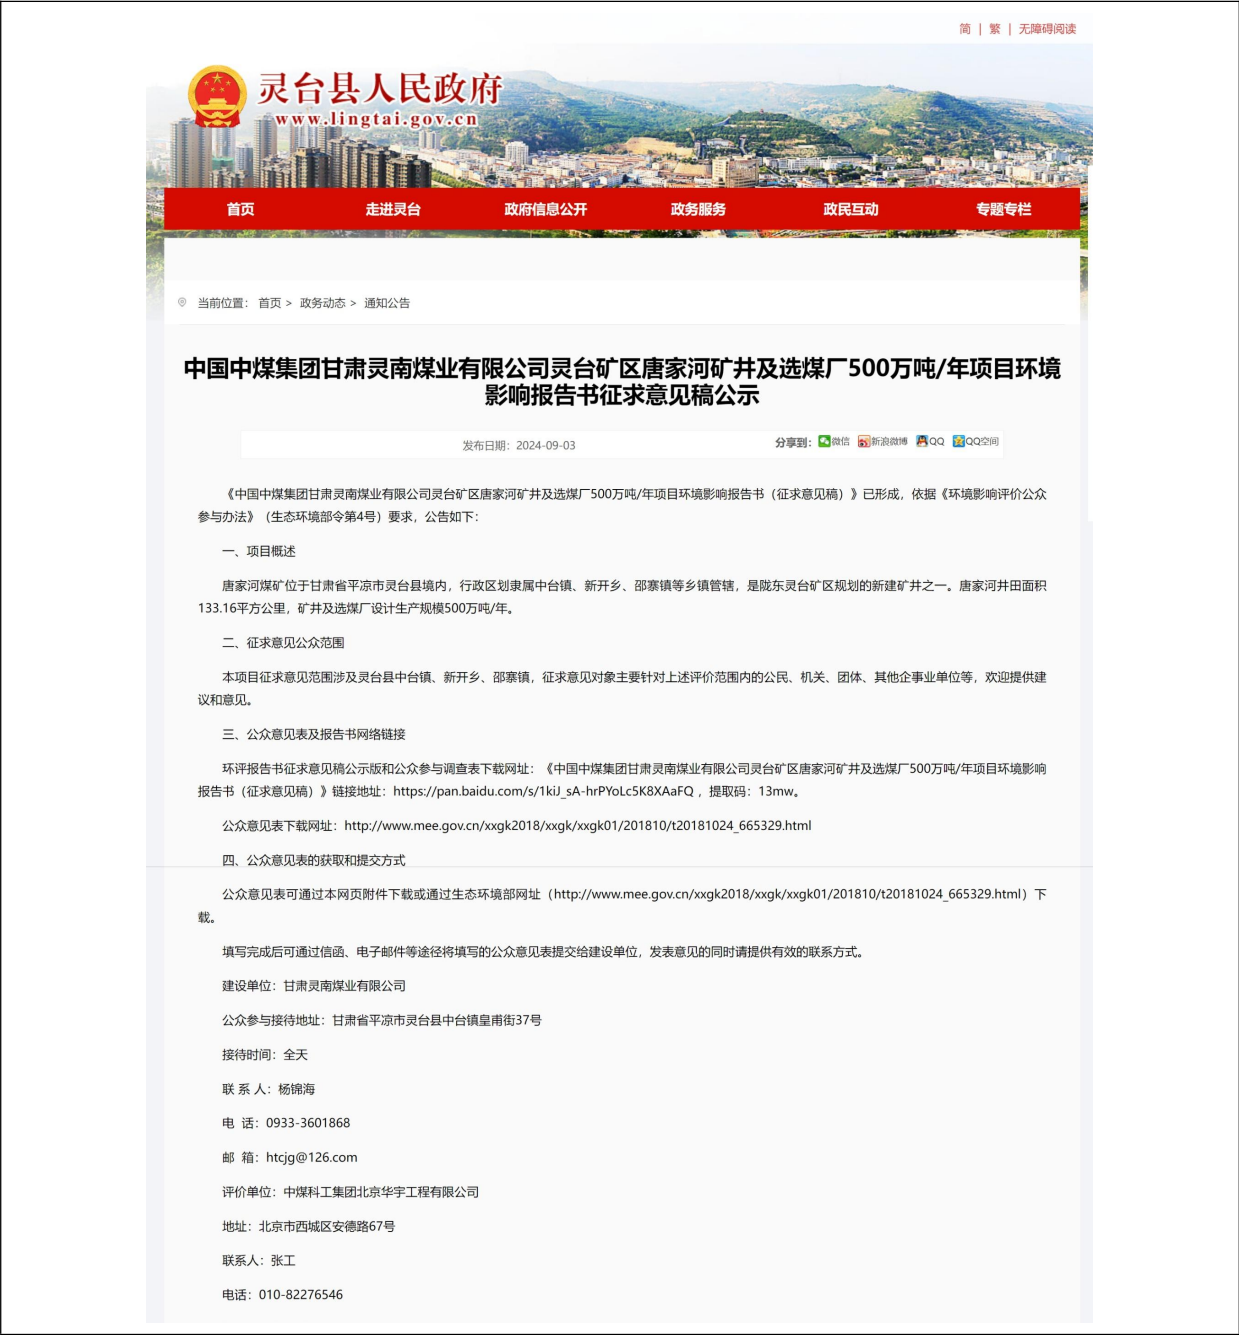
简 | 繁 | 无障碍阅读

灵台县人民政府
www.lingtai.gov.cn

首页 走进灵台 政府信息公开 政务服务 政民互动 专题专栏

当前位置： 首页 > 政务动态 > 通知公告

中国中煤集团甘肃灵南煤业有限公司灵台矿区唐家河矿井及选煤厂500万吨/年项目环境影响报告书征求意见稿公示

发布日期：2024-09-03 分享到： 微信 新浪微博 QQ QQ空间

《中国中煤集团甘肃灵南煤业有限公司灵台矿区唐家河矿井及选煤厂500万吨/年项目环境影响报告书（征求意见稿）》已形成，依据《环境影响评价公众参与办法》（生态环境部令第4号）要求，公告如下：

一、项目概述

唐家河煤矿位于甘肃省平凉市灵台县境内，行政区划隶属中台镇、新开乡、邵寨镇等乡镇管辖，是陇东灵台矿区规划的新建矿井之一。唐家河井田面积133.16平方公里，矿井及选煤厂设计生产规模500万吨/年。

二、征求意见公众范围

本项目征求意见范围涉及灵台县中台镇、新开乡、邵寨镇，征求意见对象主要针对上述评价范围内的公民、机关、团体、其他企事业单位等，欢迎提供建议和意见。

三、公众意见表及报告书网络链接

环评报告书征求意见稿公示版和公众参与调查表下载网址：《中国中煤集团甘肃灵南煤业有限公司灵台矿区唐家河矿井及选煤厂500万吨/年项目环境影响报告书（征求意见稿）》链接地址：https://pan.baidu.com/s/1kiJ_sA-hrPYoLc5K8XAaFQ，提取码：13mw。

公众意见表下载网址：http://www.mee.gov.cn/xxgk2018/xxgk/xxgk01/201810/t20181024_665329.html

四、公众意见表的获取和提交方式

公众意见表可通过本网页附件下载或通过生态环境部网址（http://www.mee.gov.cn/xxgk2018/xxgk/xxgk01/201810/t20181024_665329.html）下载。

填写完成后可通过信函、电子邮件等途径将填写的公众意见表提交给建设单位，发表意见的同时请提供有效的联系方式。

建设单位：甘肃灵南煤业有限公司

公众参与接待地址：甘肃省平凉市灵台县中台镇皇甫街37号

接待时间：全天

联 系 人：杨锦海

电 话：0933-3601868

邮 箱：htcjg@126.com

评价单位：中煤科工集团北京华宇工程有限公司

地址：北京市西城区安德路67号

联系人：张工

电话：010-82276546